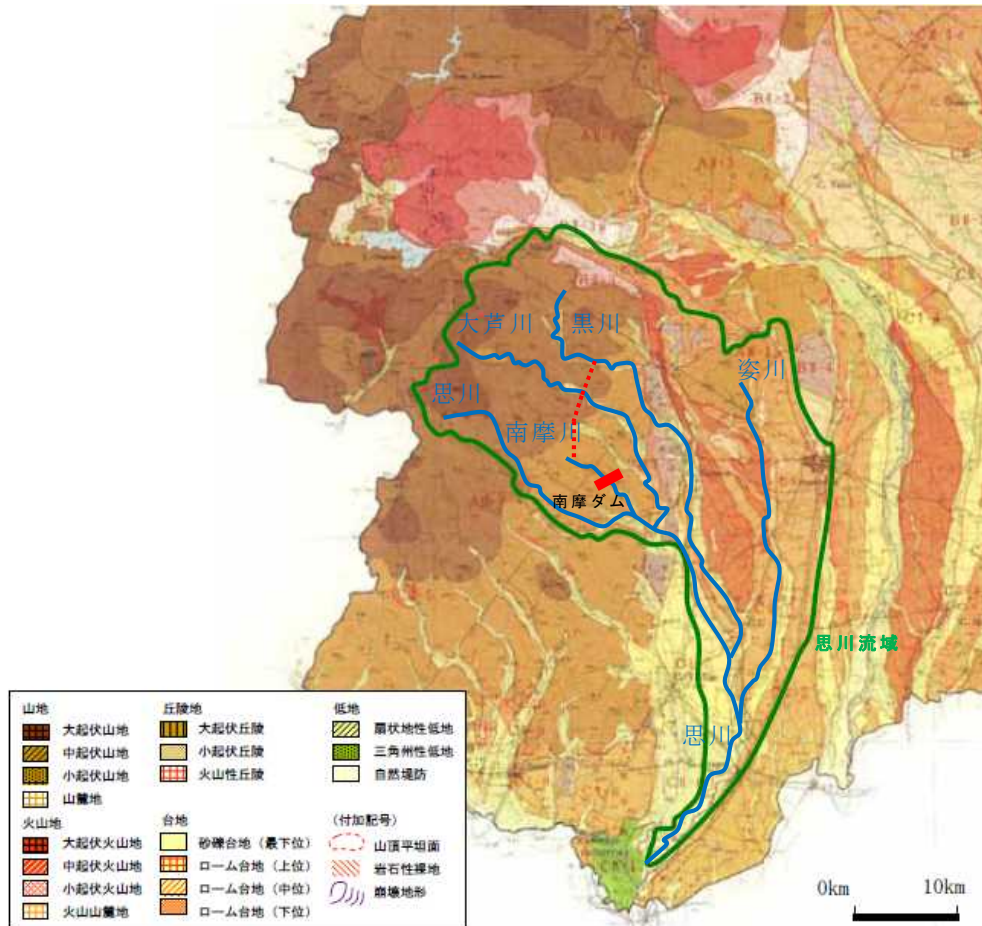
大芦川
黒川
思川
南摩川
姿川
南摩ダム
思川流域
思川

山地
大起伏山地
中起伏山地
小起伏山地
山麓地

火山地
大起伏火山地
中起伏火山地
小起伏火山地
火山山麓地

丘陵地
大起伏丘陵
小起伏丘陵
火山性丘陵

台地
砂礫台地（最下位）
ローム台地（上位）
ローム台地（中位）
ローム台地（下位）

低地
扇状地性低地
三角州性低地
自然堤防

（付加記号）
山頂平坦面
岩石性緩地
崩壊地形

0km
10km